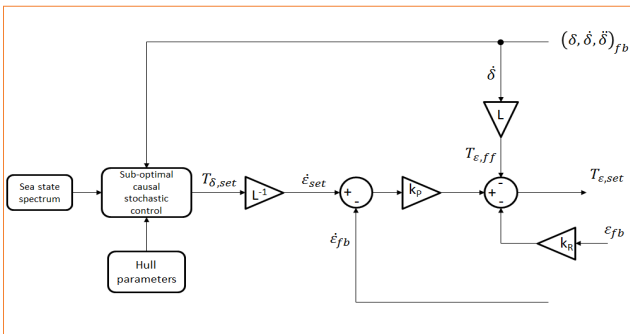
$(\delta, \dot{\delta}, \ddot{\delta})_{fb}$

$\dot{\delta}$

L

$T_{\varepsilon,ff}$

Sea state spectrum

Sub-optimal causal stochastic control

$T_{\delta,set}$

$L^{-1}$

$\dot{\varepsilon}_{set}$

+

-

$k_P$

+

+

-

$T_{\varepsilon,set}$

$\dot{\varepsilon}_{fb}$

$k_R$

$\varepsilon_{fb}$

Hull parameters